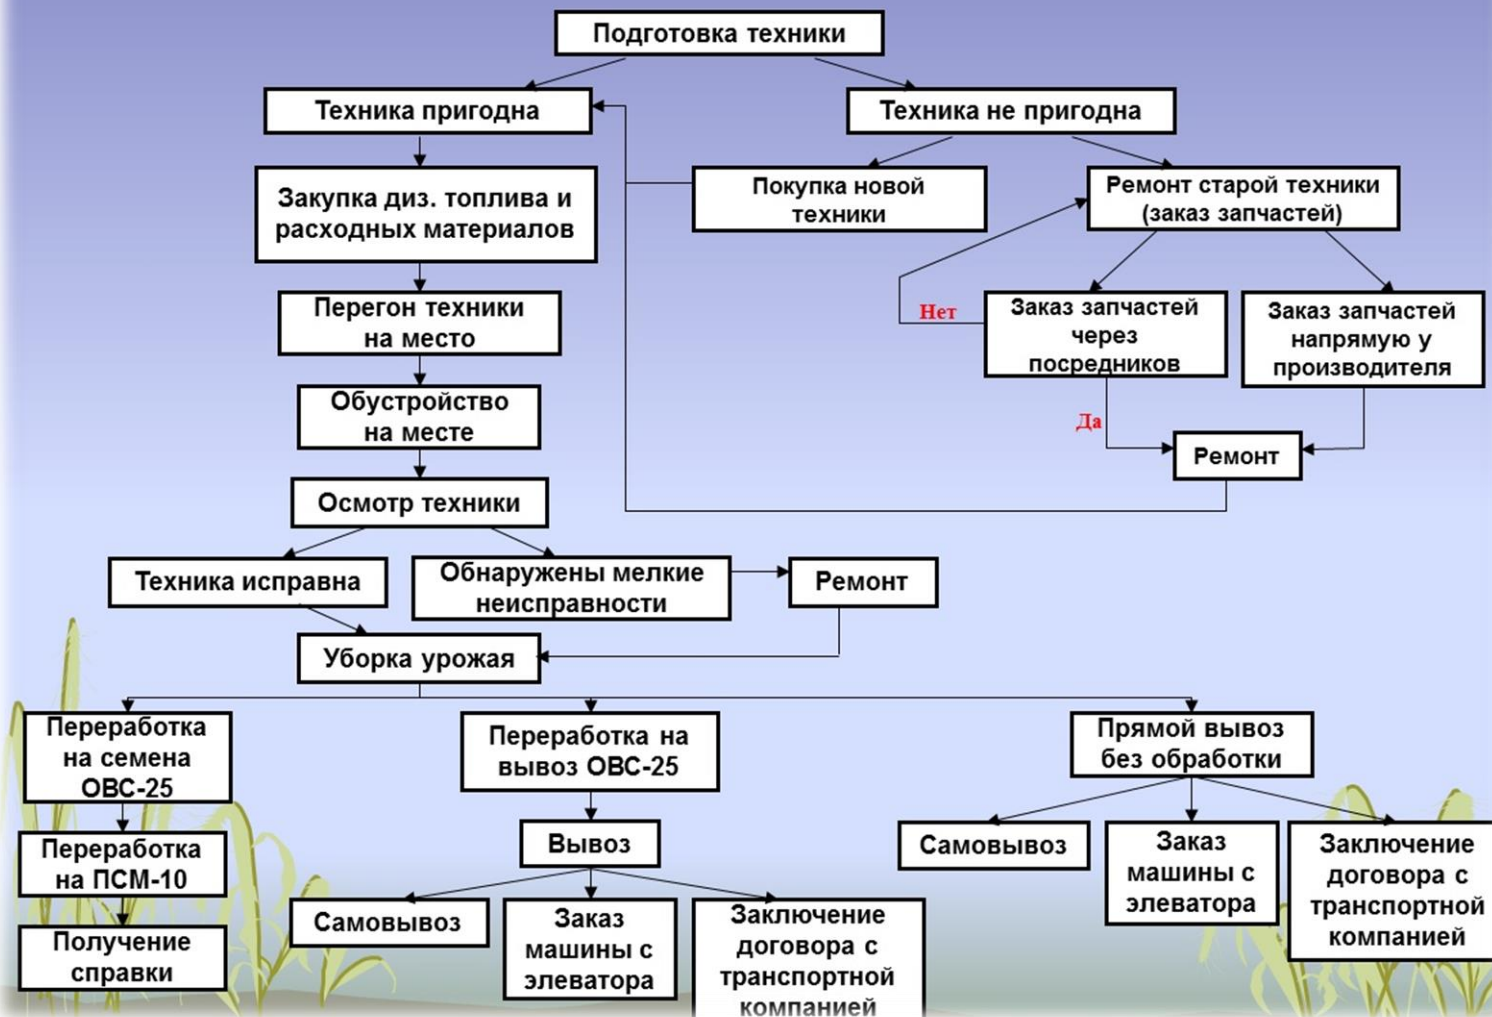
Подготовка техники

Техника пригодна

Техника не пригодна

Закупка диз. топлива и расходных материалов

Покупка новой техники

Ремонт старой техники (заказ запчастей)

Перегон техники на место

Нет

Заказ запчастей через посредников

Заказ запчастей напрямую у производителя

Обустройство на месте

Да

Ремонт

Осмотр техники

Техника исправна

Обнаружены мелкие неисправности

Ремонт

Уборка урожая

Переработка на семена ОВС-25

Переработка на вывоз ОВС-25

Прямой вывоз без обработки

Переработка на ПСМ-10

Вывоз

Самовывоз

Заказ машины с элеватора

Заключение договора с транспортной компанией

Получение справки

Самовывоз

Заказ машины с элеватора

Заключение договора с транспортной компанией